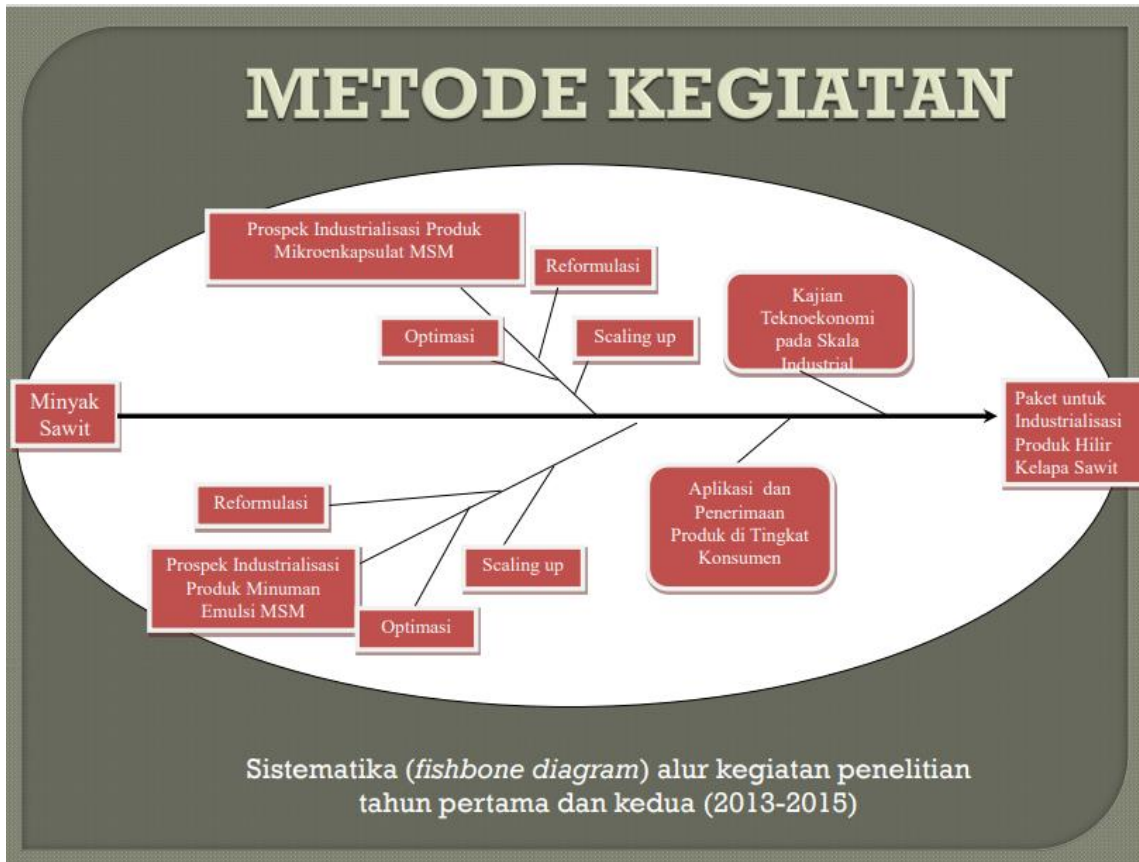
METODE KEGIATAN

Prospek Industrialisasi Produk Mikroenkapsulat MSM

Reformulasi

Optimasi

Scaling up

Kajian Teknoekonomi pada Skala Industrial

Minyak Sawit

Paket untuk Industrialisasi Produk Hilir Kelapa Sawit

Reformulasi

Prospek Industrialisasi Produk Minuman Emulsi MSM

Scaling up

Optimasi

Aplikasi dan Penerimaan Produk di Tingkat Konsumen

Sistematika (*fishbone diagram*) alur kegiatan penelitian tahun pertama dan kedua (2013-2015)